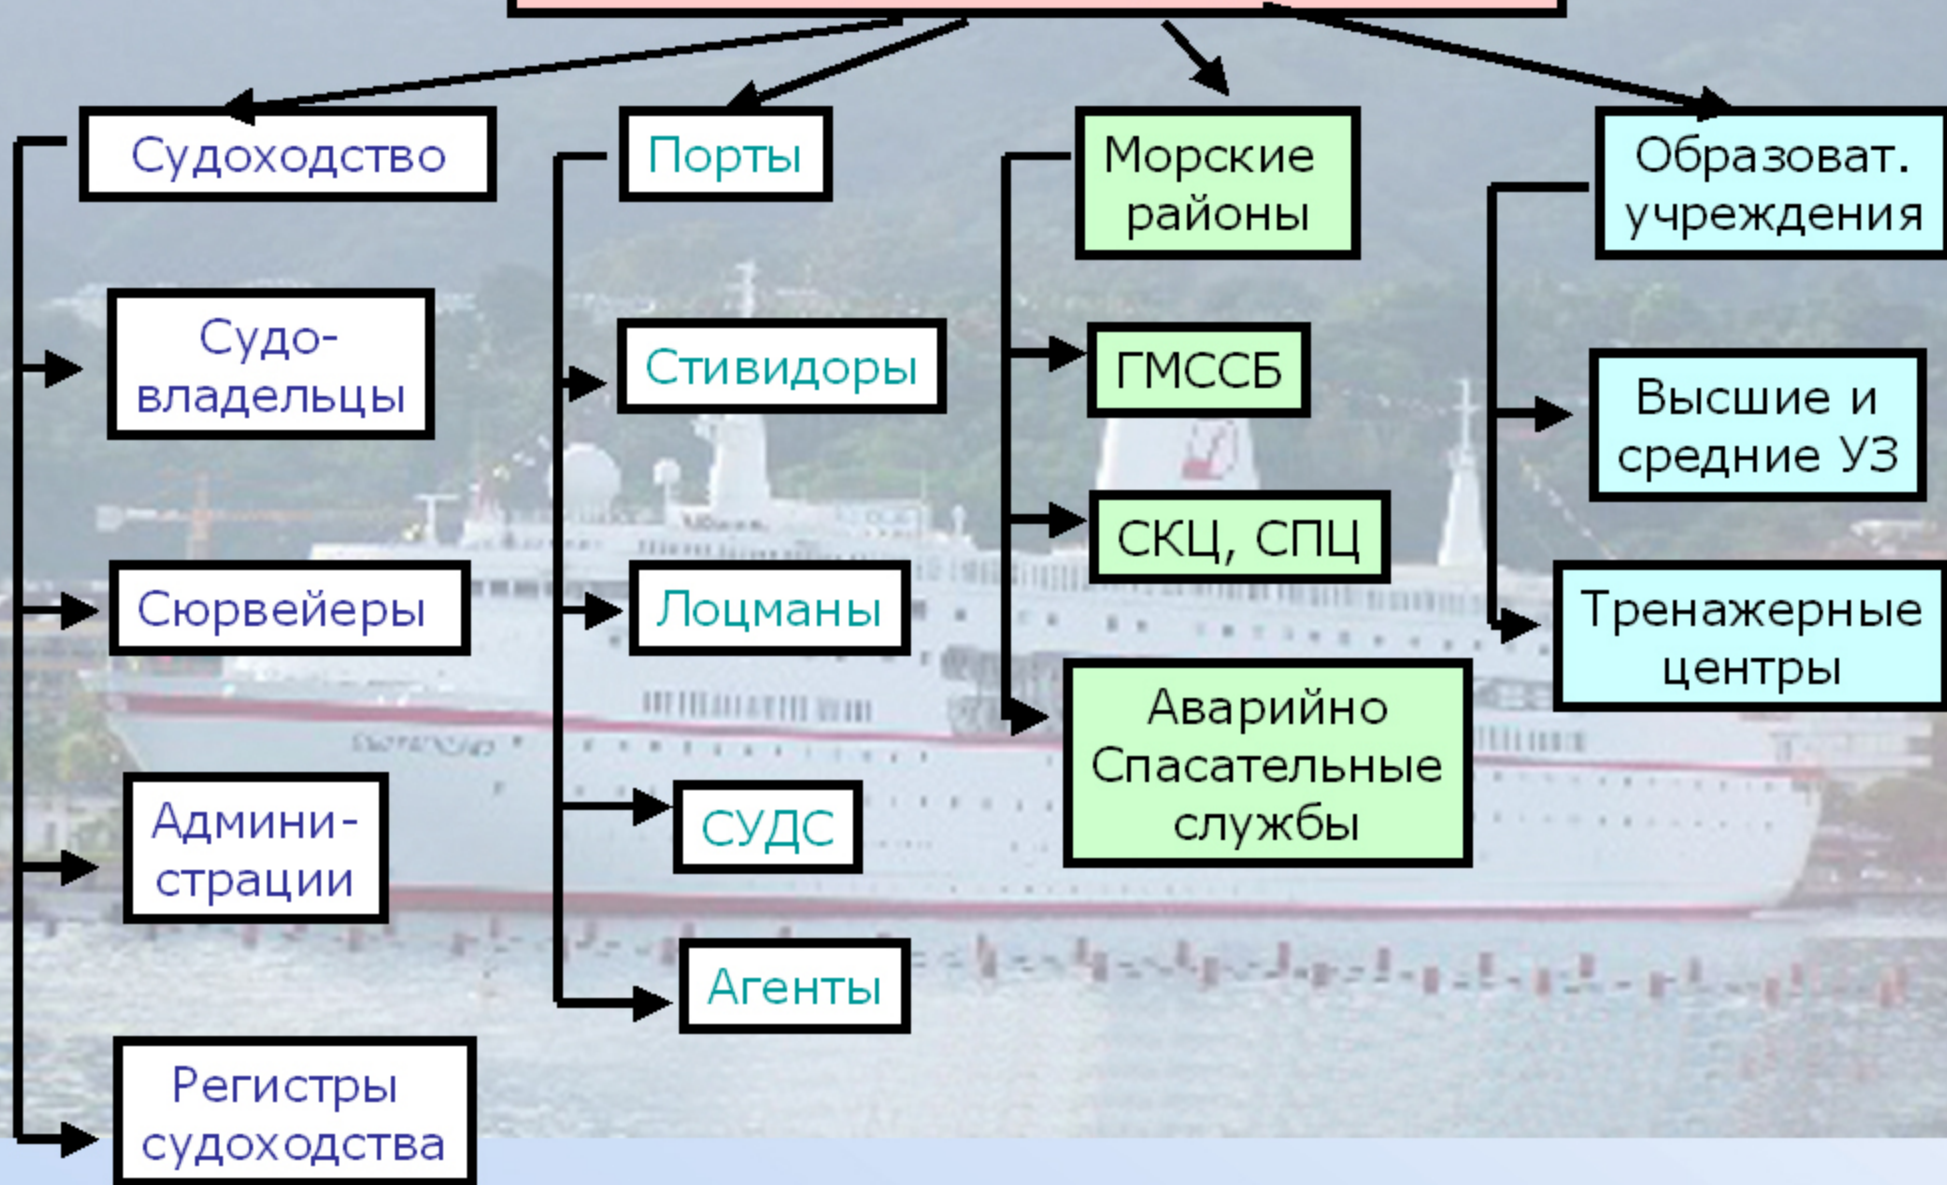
Судоходство

Судовладельцы

Сюрвейеры

Администрации

Регистры судоходства

Порты

Стивидоры

Лоцманы

СУДС

Агенты

Морские районы

ГМССБ

СКЦ, СПЦ

Аварийно Спасательные службы

Образоват. учреждения

Высшие и средние УЗ

Тренажерные центры